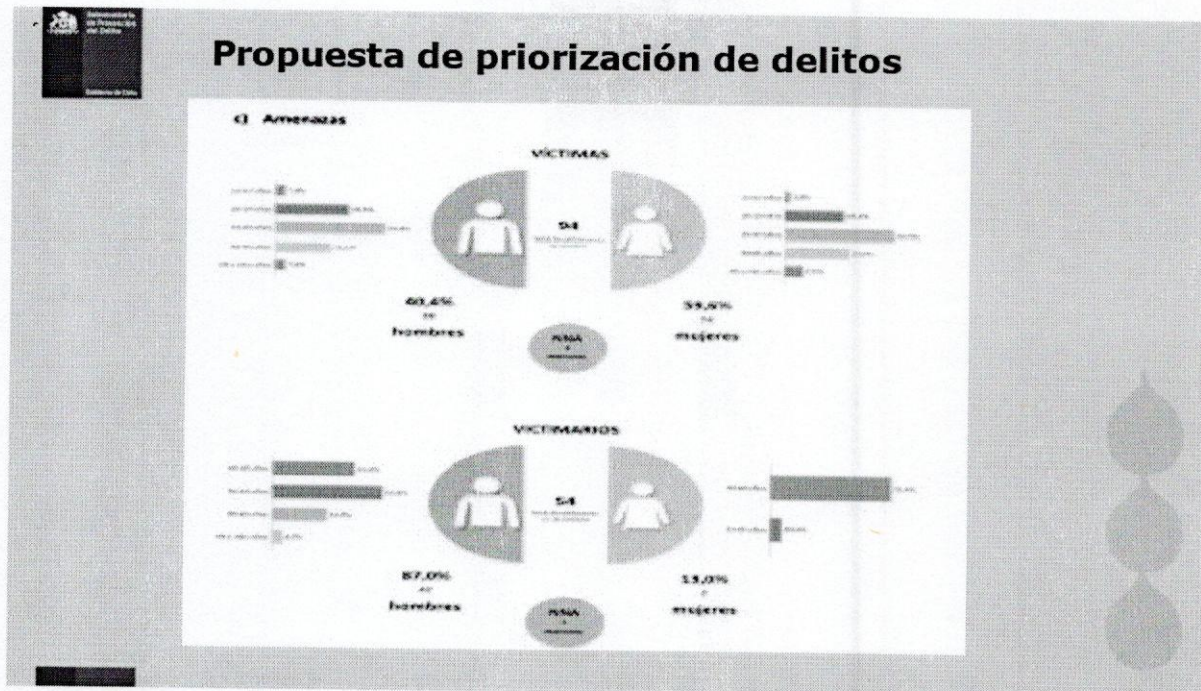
Subsecretaría de Prevención del Delito

Gobierno de Chile

Propuesta de priorización de delitos

c) Amenazas

VÍCTIMAS

54

60,4%
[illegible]
hombres

39,6%
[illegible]
mujeres

NNA
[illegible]

VICTIMARIOS

54

87,0%
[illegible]
hombres

13,0%
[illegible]
mujeres

NNA
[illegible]